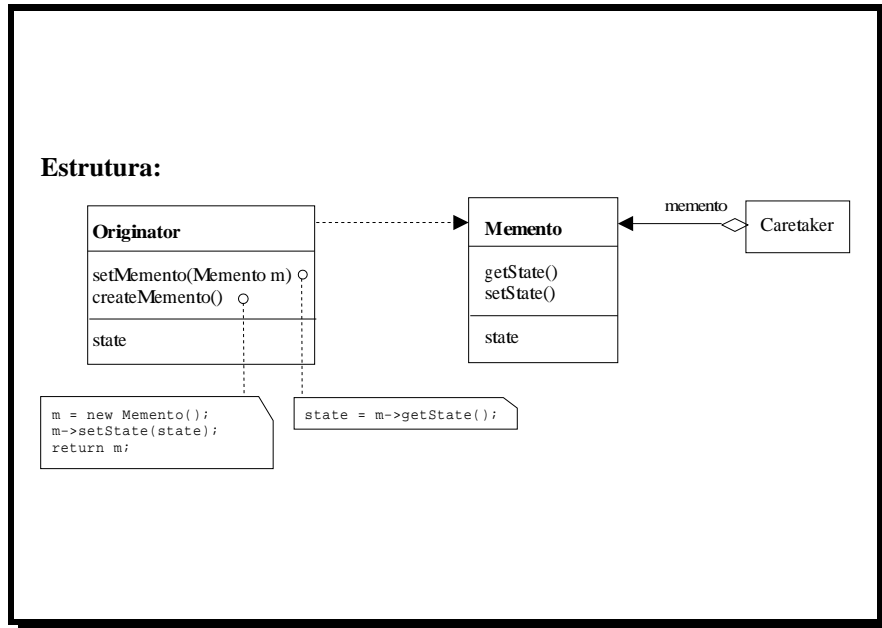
Estrutura:

Originator

setMemento(Memento m)
createMemento()

state

Memento

getState()
setState()

state

memento

Caretaker

m = new Memento();
m->setState(state);
return m;

state = m->getState();